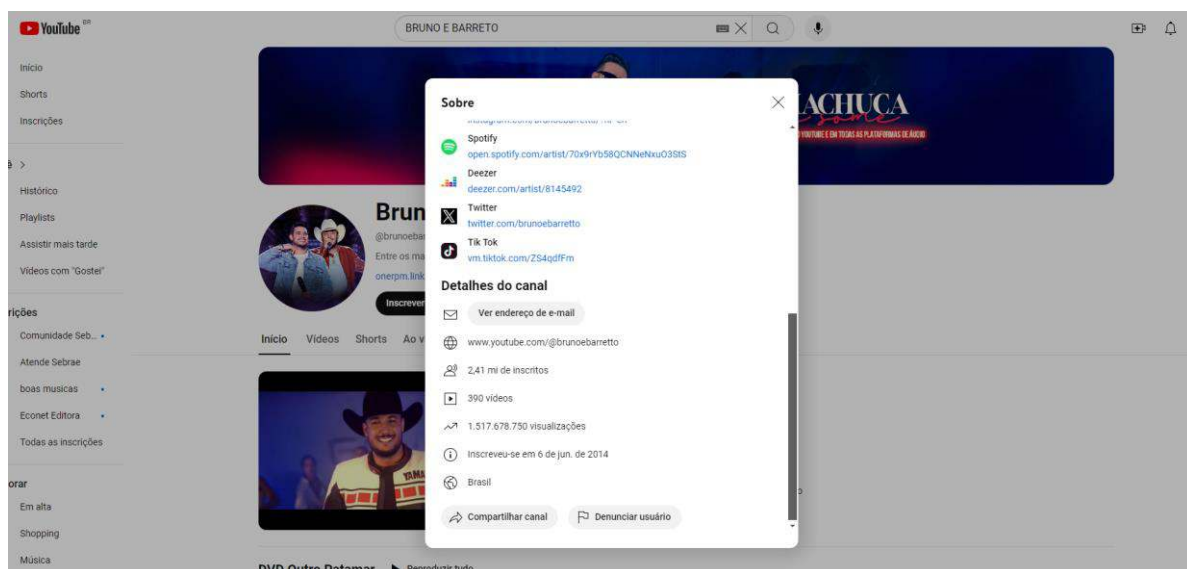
YouTube BR

BRUNO E BARRETO

Início
Shorts
Inscrições

ê >
Histórico
Playlists
Assistir mais tarde
Vídeos com "Gostei"

rições
Comunidade Seb...
Atende Sebrae
boas musicas
Econet Editora
Todas as inscrições

orar
Em alta
Shopping
Música

ACHUCA

YOUTUBE E EM TODAS AS PLATAFORMAS DE ÁUDIO

Brun
@brunoebar
Entre os ma
onerpm.link
Inscrever

Início Vídeos Shorts Ao v

DVD Outro Patamar ▶ Reproduzir tudo

Sobre

instagram.com/brunoebarretto/?hl=en
Spotify
open.spotify.com/artist/70x9rYb58QCNNeNxuO3StS
Deezer
deezer.com/artist/8145492
Twitter
twitter.com/brunoebarretto
Tik Tok
vm.tiktok.com/ZS4qdfFm

Detalhes do canal
Ver endereço de e-mail
www.youtube.com/@brunoebarretto
2,41 mi de inscritos
390 vídeos
1.517.678.750 visualizações
Inscreveu-se em 6 de jun. de 2014
Brasil

Compartilhar canal
Denunciar usuário